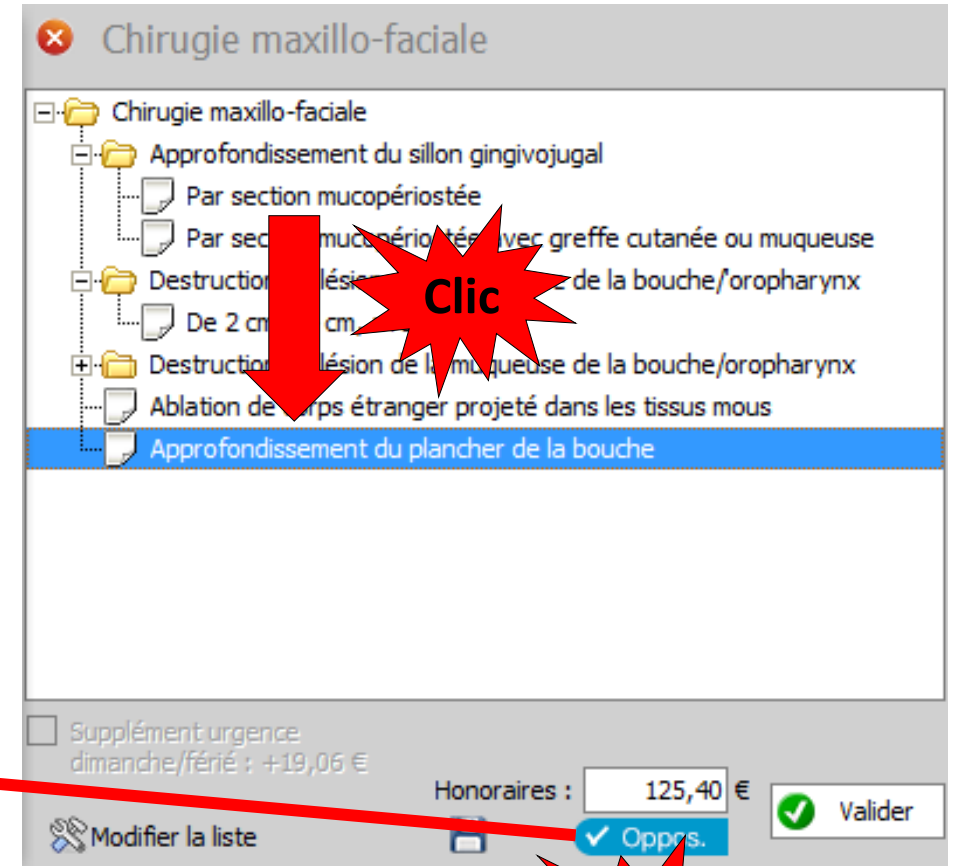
Chirugie maxillo-faciale

Chirugie maxillo-faciale
Approfondissement du sillon gingivojugal
Par section mucopériostée
Par sec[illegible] mucopériostée avec greffe cutanée ou muqueuse
Destruction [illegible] lésion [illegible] de la bouche/'oropharynx
De 2 cm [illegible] cm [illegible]
Destruction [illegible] lésion de la muqueuse de la bouche/oropharynx
Ablation de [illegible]orps étranger projeté dans les tissus mous
Approfondissement du plancher de la bouche

Clic

Supplément urgence dimanche/férié : +19,06 €

Honoraires : 125,40 €

Valider

Modifier la liste

✓ Oppos.